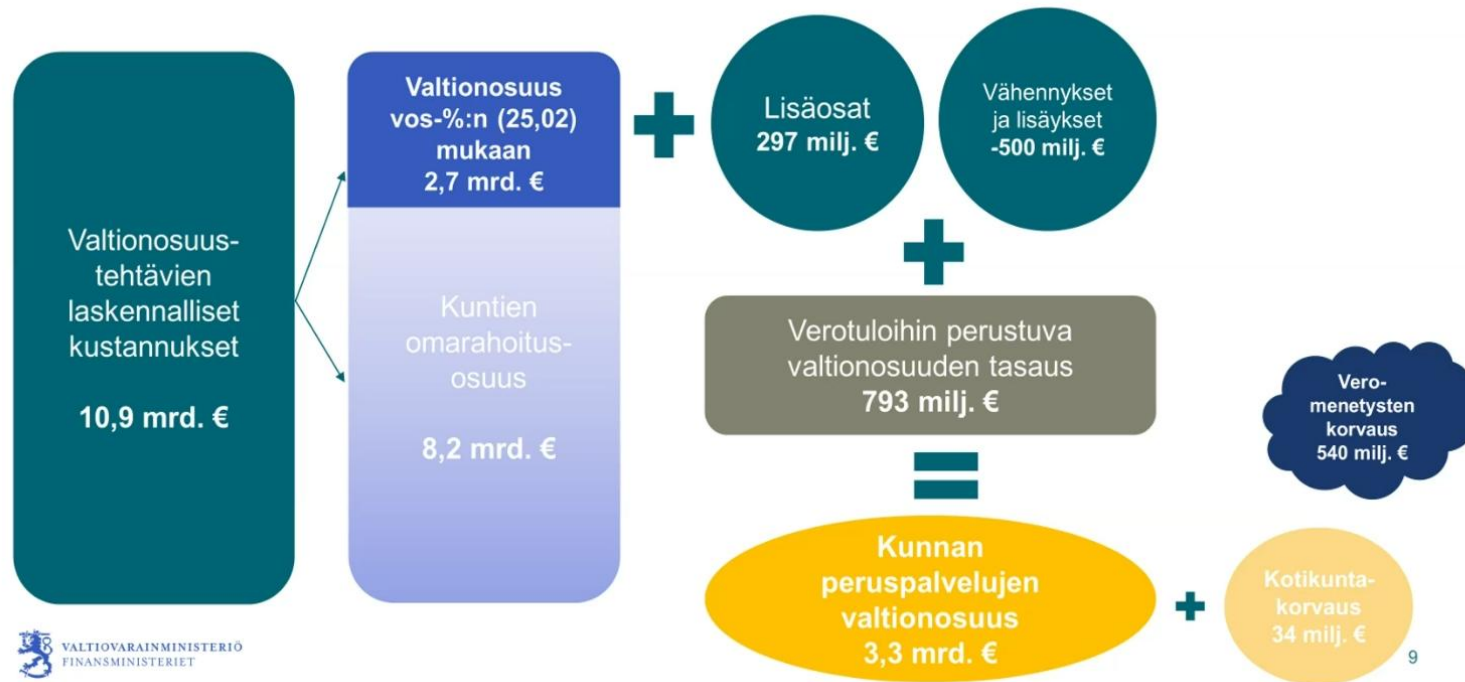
Valtionosuustehtävien laskennalliset kustannukset

10,9 mrd. €

Valtionosuus vos-%:n (25,02) mukaan
2,7 mrd. €

Kuntien omarahoitusosuus

8,2 mrd. €

Lisäosat
297 milj. €

Vähennykset ja lisäykset
-500 milj. €

Verotuloihin perustuva valtionosuuden tasaus
793 milj. €

Veromenetysten korvaus
540 milj. €

Kunnan peruspalvelujen valtionosuus
3,3 mrd. €

Kotikuntakorvaus
34 milj. €

VALTIOVARAINMINISTERIÖ
FINANSMINISTERIET

9